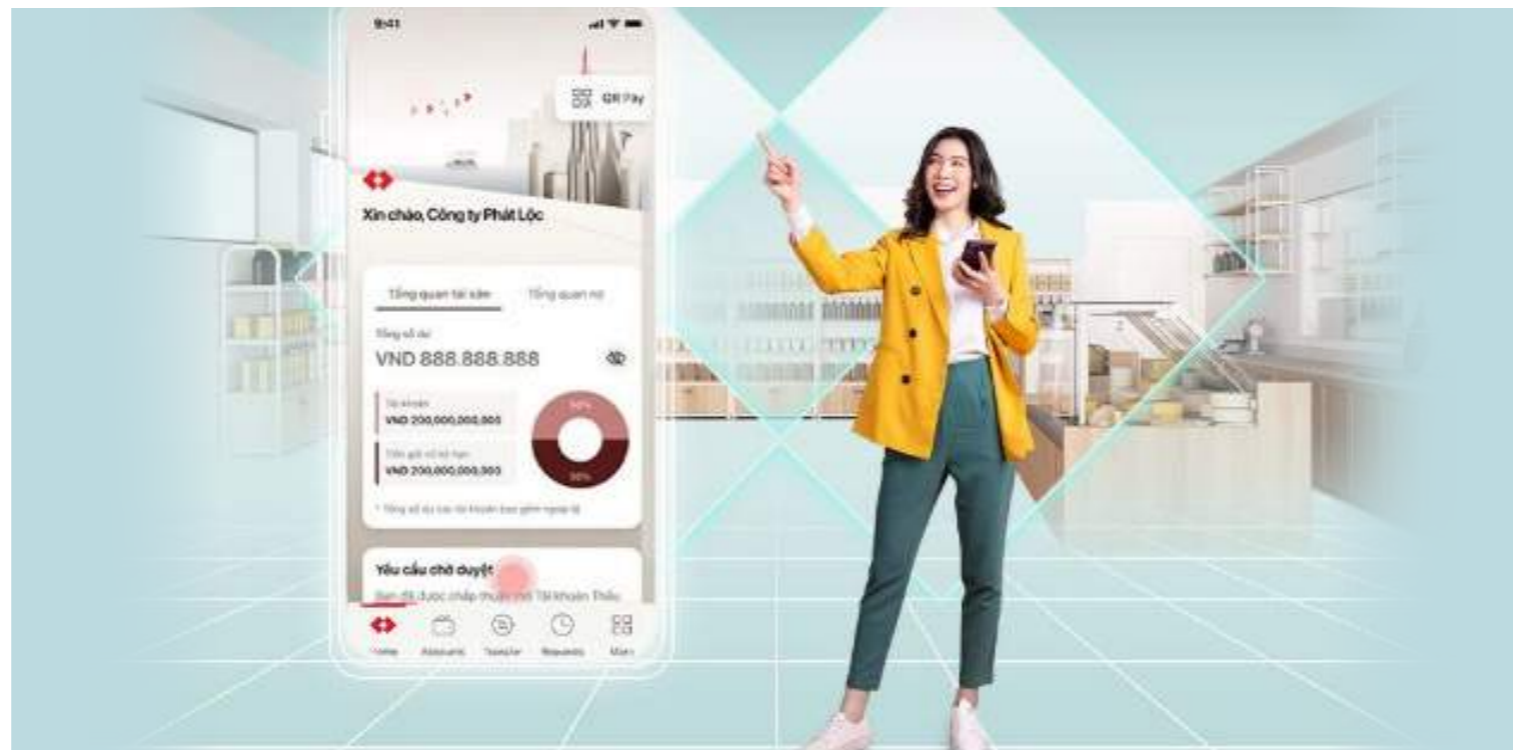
9:41

QR Pay

Xin chào, Công ty Phát Lộc

Tổng quan tài sản

Tổng quan nợ

Tổng số dư

VND 888.888.888

Tài khoản

VND 200,000,000,000

Tiền gửi có kỳ hạn

VND 200,000,000,000

50%

50%

* Tổng số dư bao tài khoản bao gồm ngoại tệ

Yêu cầu chờ duyệt

Bạn đã được chấp thuận cho Tài khoản Thấu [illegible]

Home

Accounts

Transfer

Requests

Main